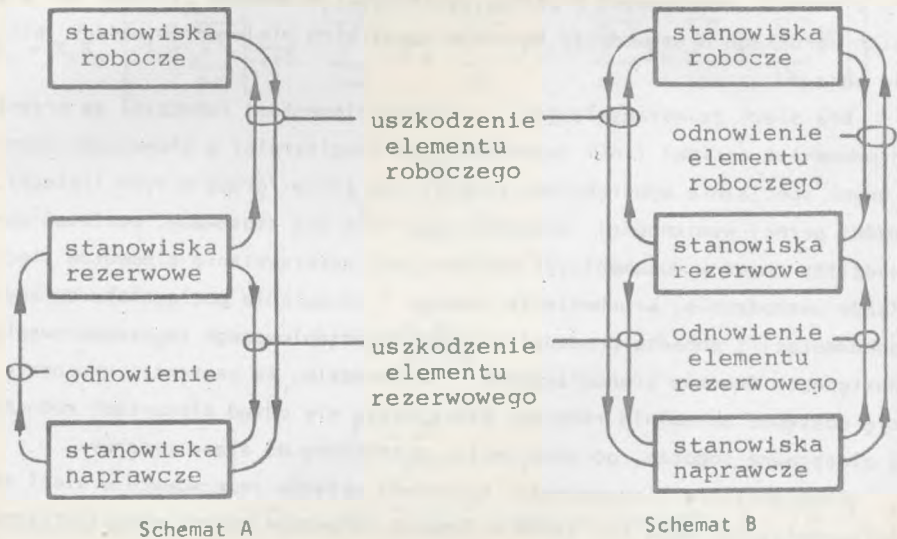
stanowiska robocze

stanowiska rezerwowe

odnowienie

stanowiska naprawcze

Schemat A

uszkodzenie elementu roboczego

uszkodzenie elementu rezerwowego

stanowiska robocze

odnowienie elementu roboczego

stanowiska rezerwowe

odnowienie elementu rezerwowego

stanowiska naprawcze

Schemat B